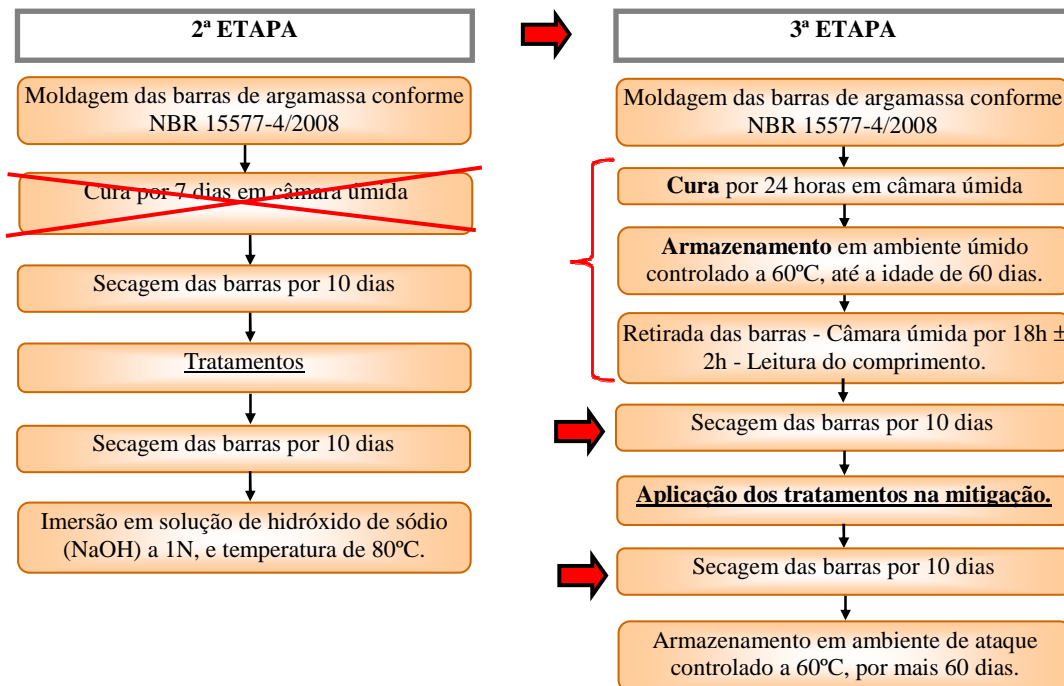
2ª ETAPA

Moldagem das barras de argamassa conforme NBR 15577-4/2008

Cura por 7 dias em câmara úmida

Secagem das barras por 10 dias

Tratamentos

Secagem das barras por 10 dias

Imersão em solução de hidróxido de sódio (NaOH) a 1N, e temperatura de 80ºC.

3ª ETAPA

Moldagem das barras de argamassa conforme NBR 15577-4/2008

Cura por 24 horas em câmara úmida

Armazenamento em ambiente úmido controlado a 60ºC, até a idade de 60 dias.

Retirada das barras - Câmara úmida por 18h ± 2h - Leitura do comprimento.

Secagem das barras por 10 dias

Aplicação dos tratamentos na mitigação.

Secagem das barras por 10 dias

Armazenamento em ambiente de ataque controlado a 60ºC, por mais 60 dias.